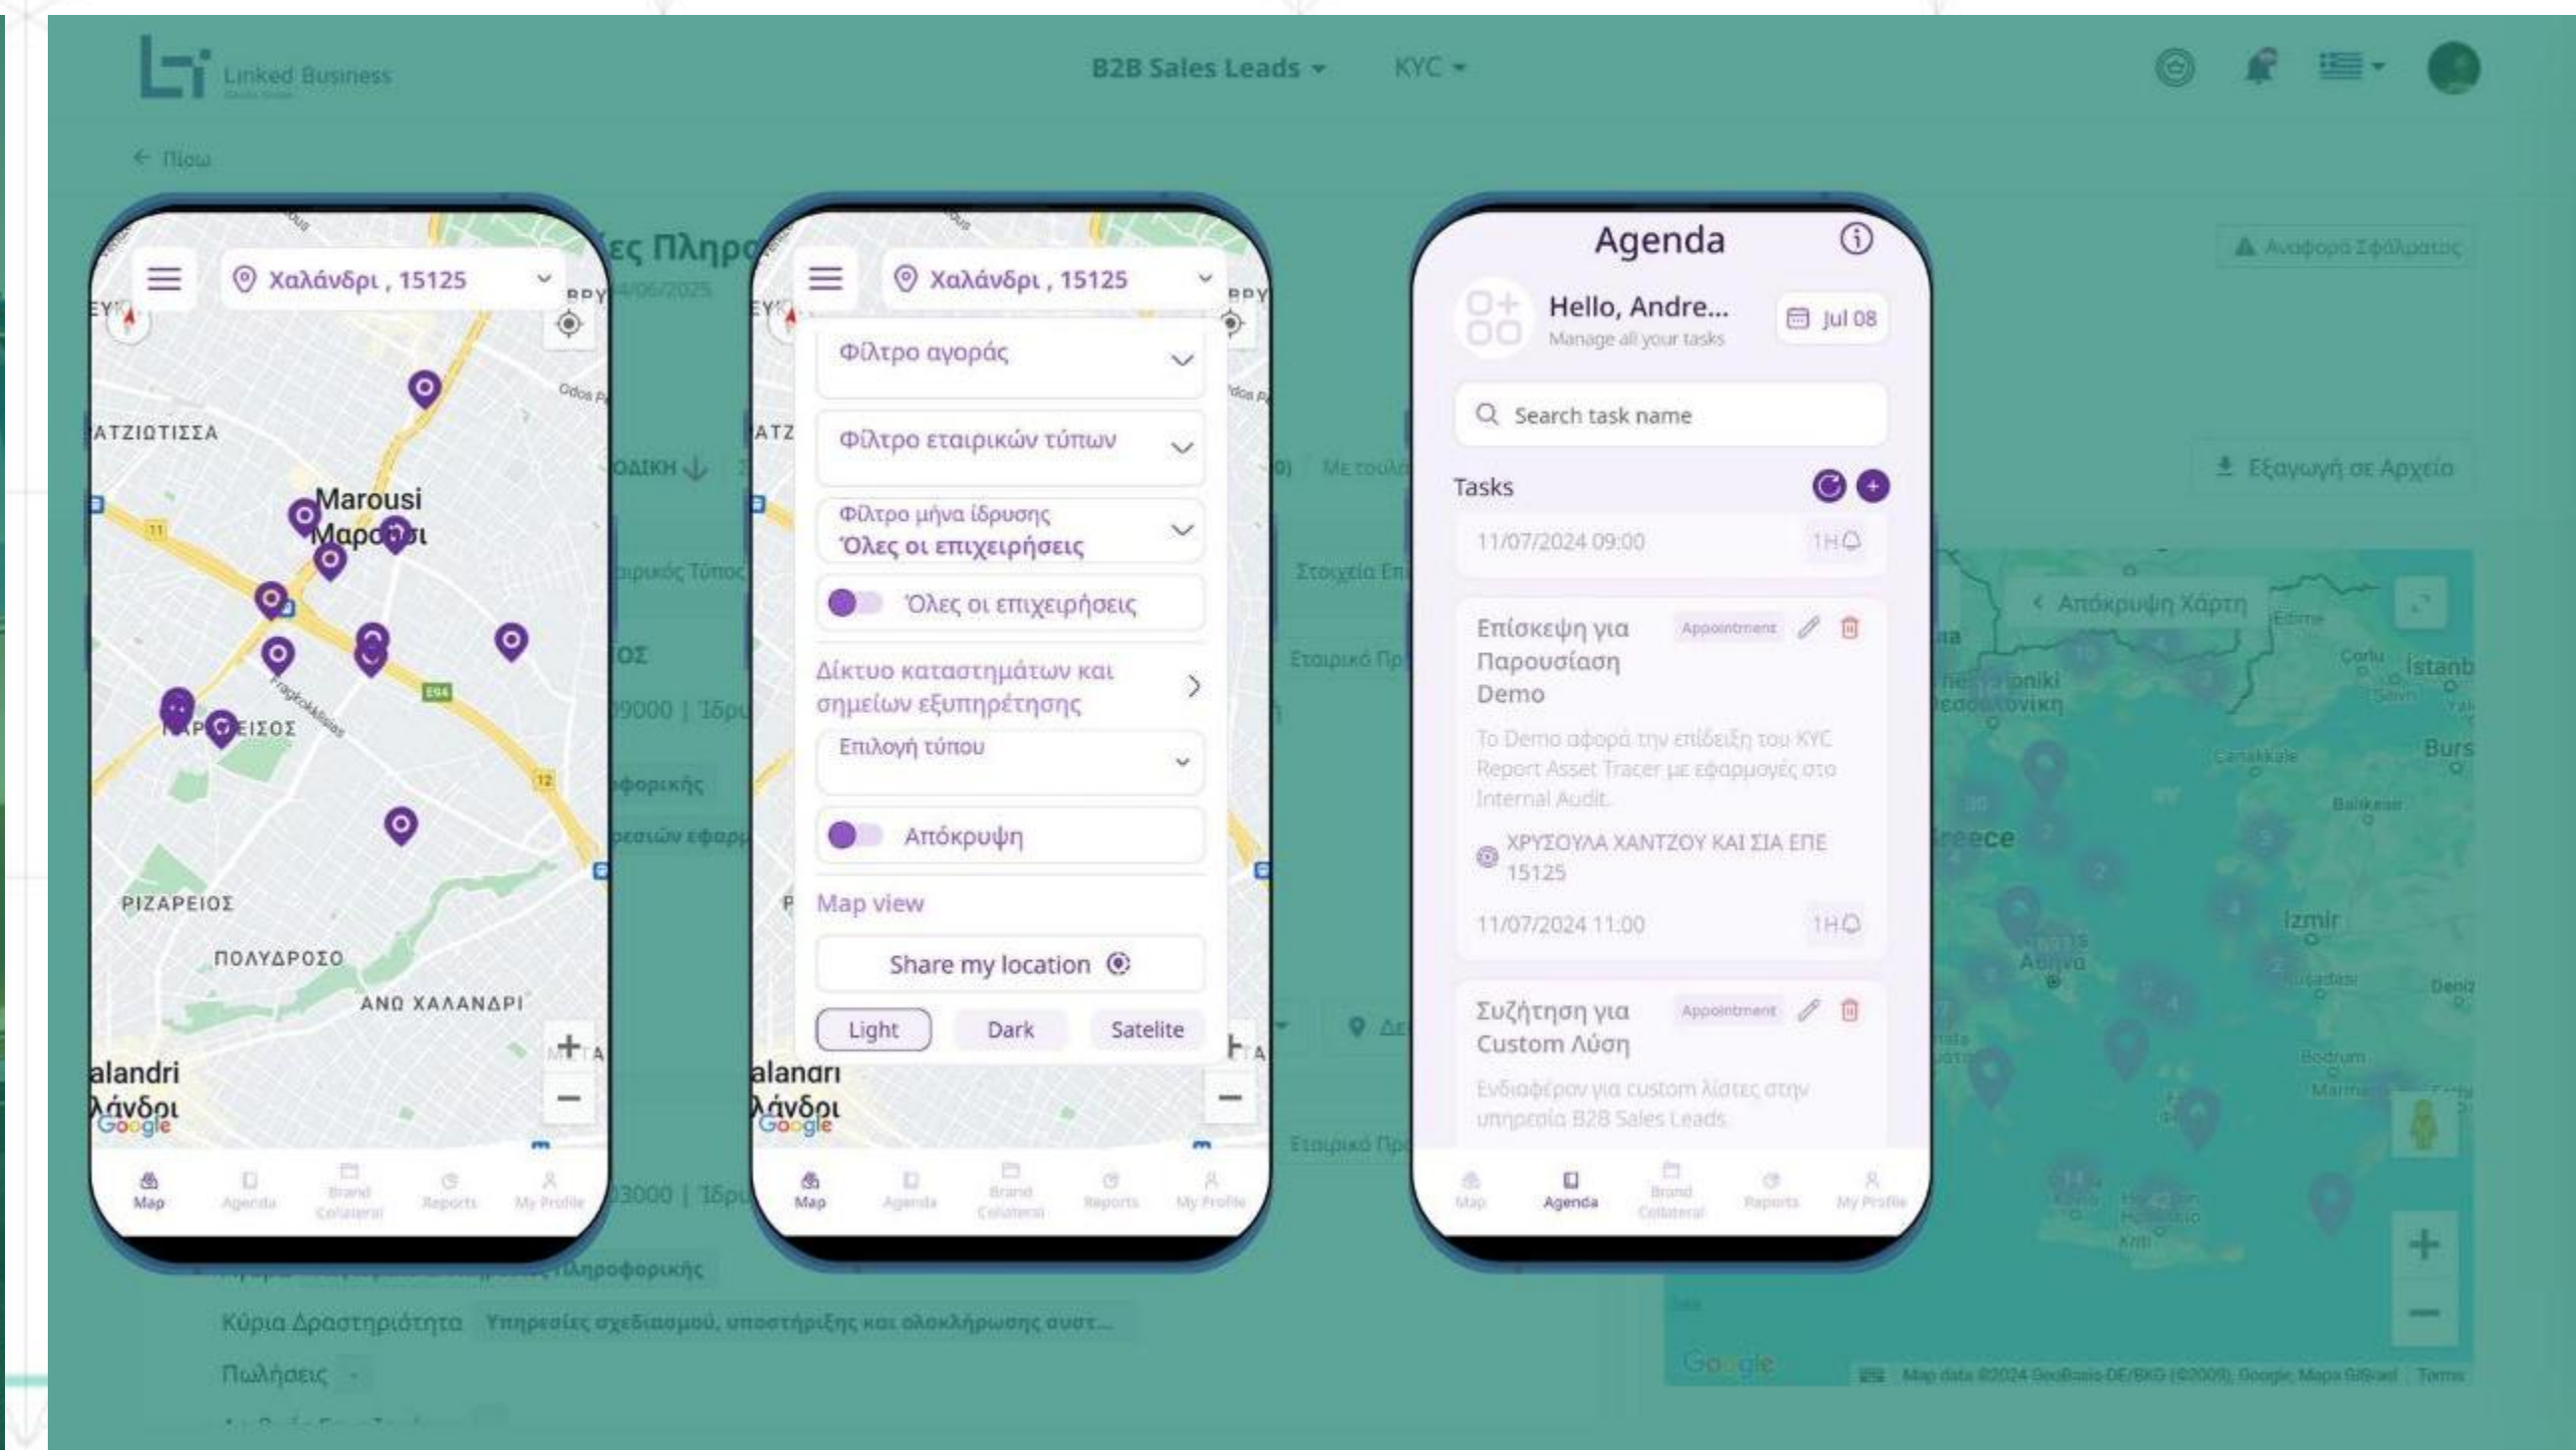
Linked Business

B2B Sales Leads ▾ KYC ▾

← Πίσω

Χαλάνδρι , 15125

ΧΑΤΖΗΩΤΙΣΣΑ

Marousi
Μαρούσι

ΠΑΡΑΔΕΙΣΟΣ

ΡΙΖΑΡΕΙΟΣ

ΠΟΛΥΔΡΟΣΟ

ΑΝΩ ΧΑΛΑΝΔΡΙ

Halandri
Χαλάνδρι

Map Agenda Brand Collateral Reports My Profile

Χαλάνδρι , 15125

Φίλτρο αγοράς

Φίλτρο εταιρικών τύπων

Φίλτρο μήνα ίδρυσης
Όλες οι επιχειρήσεις

Όλες οι επιχειρήσεις

Δίκτυο καταστημάτων και σημείων εξυπηρέτησης

Επιλογή τύπου

Απόκρυψη

Map view

Share my location

Light Dark Satelite

Map Agenda Brand Collateral Reports My Profile

Agenda

Hello, Andre...
Manage all your tasks

Jul 08

Search task name

Tasks

11/07/2024 09:00 1H

Επίσκεψη για Παρουσίαση Demo Appointment

Το Demo αφορά την επίδειξη του KYC Report Asset Tracer με εφαρμογές στο Internal Audit.

ΧΡΥΣΟΥΛΑ ΧΑΝΤΖΟΥ ΚΑΙ ΣΙΑ ΕΠΕ 15125

11/07/2024 11:00 1H

Συζήτηση για Custom Λύση Appointment

Ενδιαφέρον για custom λίστες στην υπηρεσία B2B Sales Leads

Map Agenda Brand Collateral Reports My Profile

Αναφορά Σφάλματος

Εξαγωγή σε Αρχείο

Απόκρυψη Χάρτη

Κύρια Δραστηριότητα Υπηρεσίες σχεδιασμού, υποστήριξης και ολοκλήρωσης συστ...

Πωλήσεις

Map data ©2024 GeoBasis-DE/BKG (©2009), Google, Mapa GISrael Terms